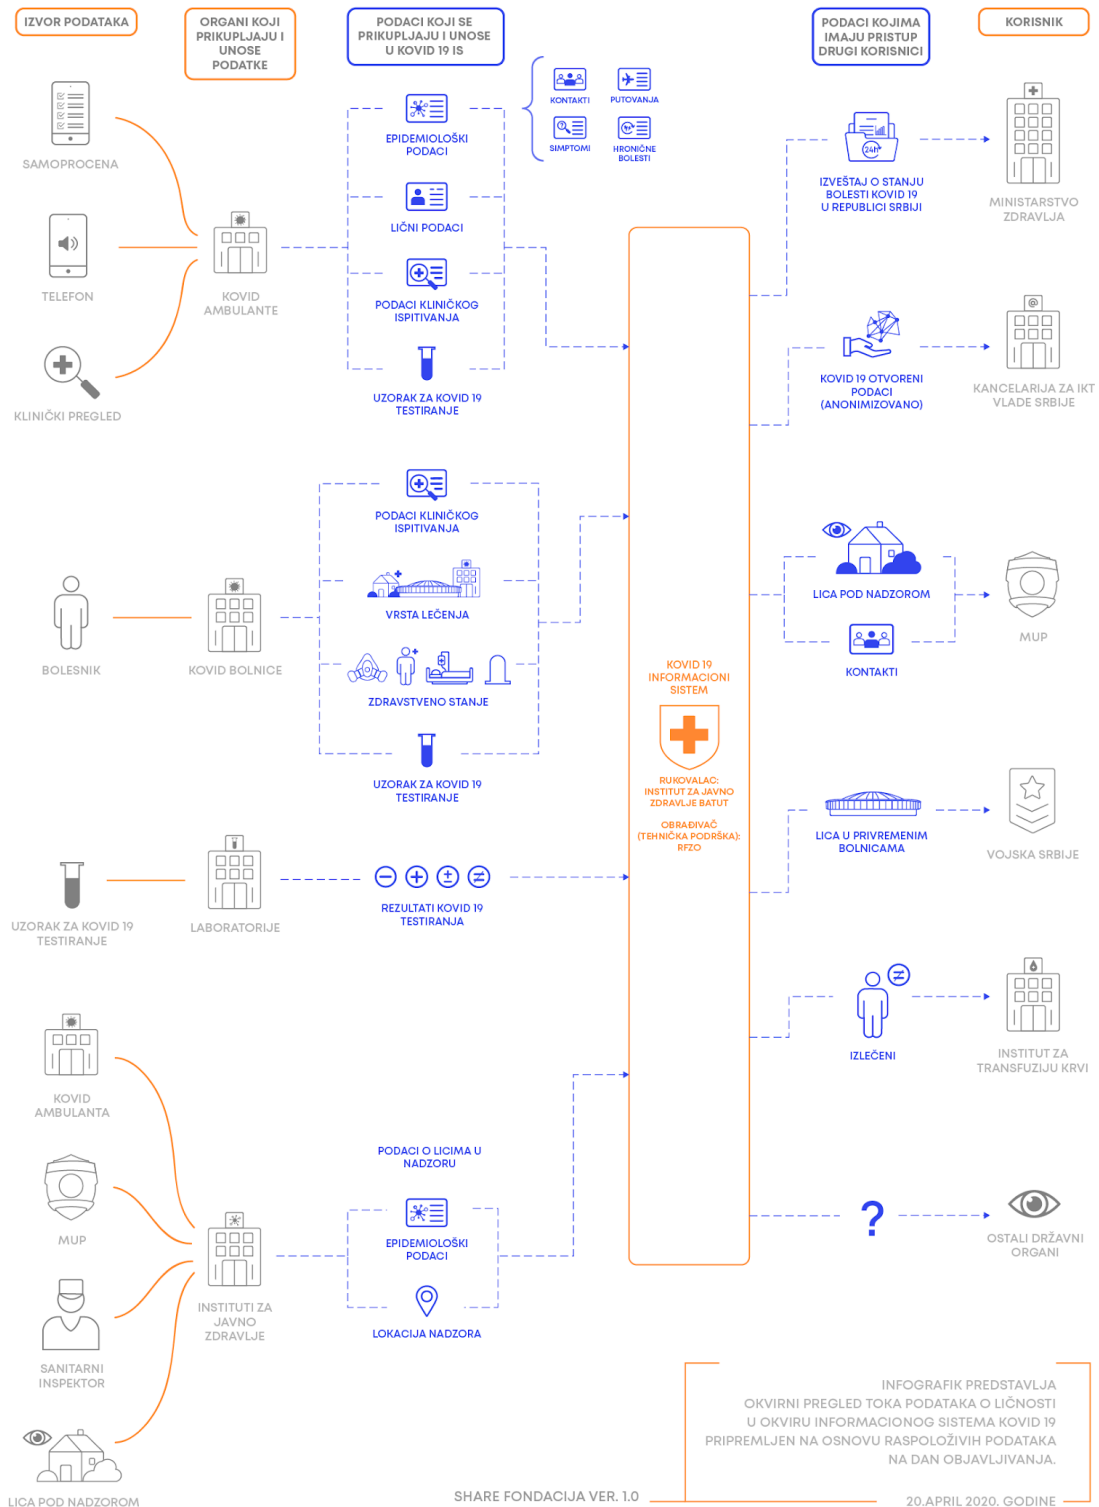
IZVOR PODATAKA

ORGANI KOJI PRIKUPLJAJU I UNOSE PODATKE

PODACI KOJI SE PRIKUPLJAJU I UNOSE U KOVID 19 IS

PODACI KOJIMA IMAJU PRISTUP DRUGI KORISNICI

KORISNIK

SAMOPROCENA

TELEFON

KLINIČKI PREGLED

KOVID AMBULANTE

EPIDEMIOLOŠKI PODACI

KONTAKTI

PUTOVANJA

SIMPTOMI

HRONIČNE BOLESTI

LIČNI PODACI

PODACI KLINIČKOG ISPITIVANJA

UZORAK ZA KOVID 19 TESTIRANJE

IZVEŠTAJ O STANJU BOLESTI KOVID 19 U REPUBLICI SRBIJI

MINISTARSTVO ZDRAVLJA

KOVID 19 OTVORENI PODACI (ANONIMIZOVANO)

KANCELARIJA ZA IKT VLADE SRBIJE

BOLESNIK

KOVID BOLNICE

PODACI KLINIČKOG ISPITIVANJA

VRSTA LEČENJA

ZDRAVSTVENO STANJE

UZORAK ZA KOVID 19 TESTIRANJE

KOVID 19 INFORMACIONI SISTEM

RUKOVALAC: INSTITUT ZA JAVNO ZDRAVLJE BATUT

OBRAĐIVAČ (TEHNIČKA PODRŠKA): RFZO

LICA POD NADZOROM

KONTAKTI

MUP

LICA U PRIVREMENIM BOLNICAMA

VOJSKA SRBIJE

UZORAK ZA KOVID 19 TESTIRANJE

LABORATORIJE

REZULTATI KOVID 19 TESTIRANJA

IZLEČENI

INSTITUT ZA TRANSFUZIJU KRVI

KOVID AMBULANTA

MUP

SANITARNI INSPEKTOR

LICA POD NADZOROM

INSTITUTI ZA JAVNO ZDRAVLJE

PODACI O LICIMA U NADZORU

EPIDEMIOLOŠKI PODACI

LOKACIJA NADZORA

?

OSTALI DRŽAVNI ORGANI

INFOGRAFIK PREDSTAVLJA OKVIRNI PREGLED TOKA PODATAKA O LIČNOSTI U OKVIRU INFORMACIONOG SISTEMA KOVID 19 PRIPREMLJEN NA OSNOVU RASPOLOŽIVIH PODATAKA NA DAN OBJAVLJIVANJA.

SHARE FONDACIJA VER. 1.0

20.APRIL 2020. GODINE